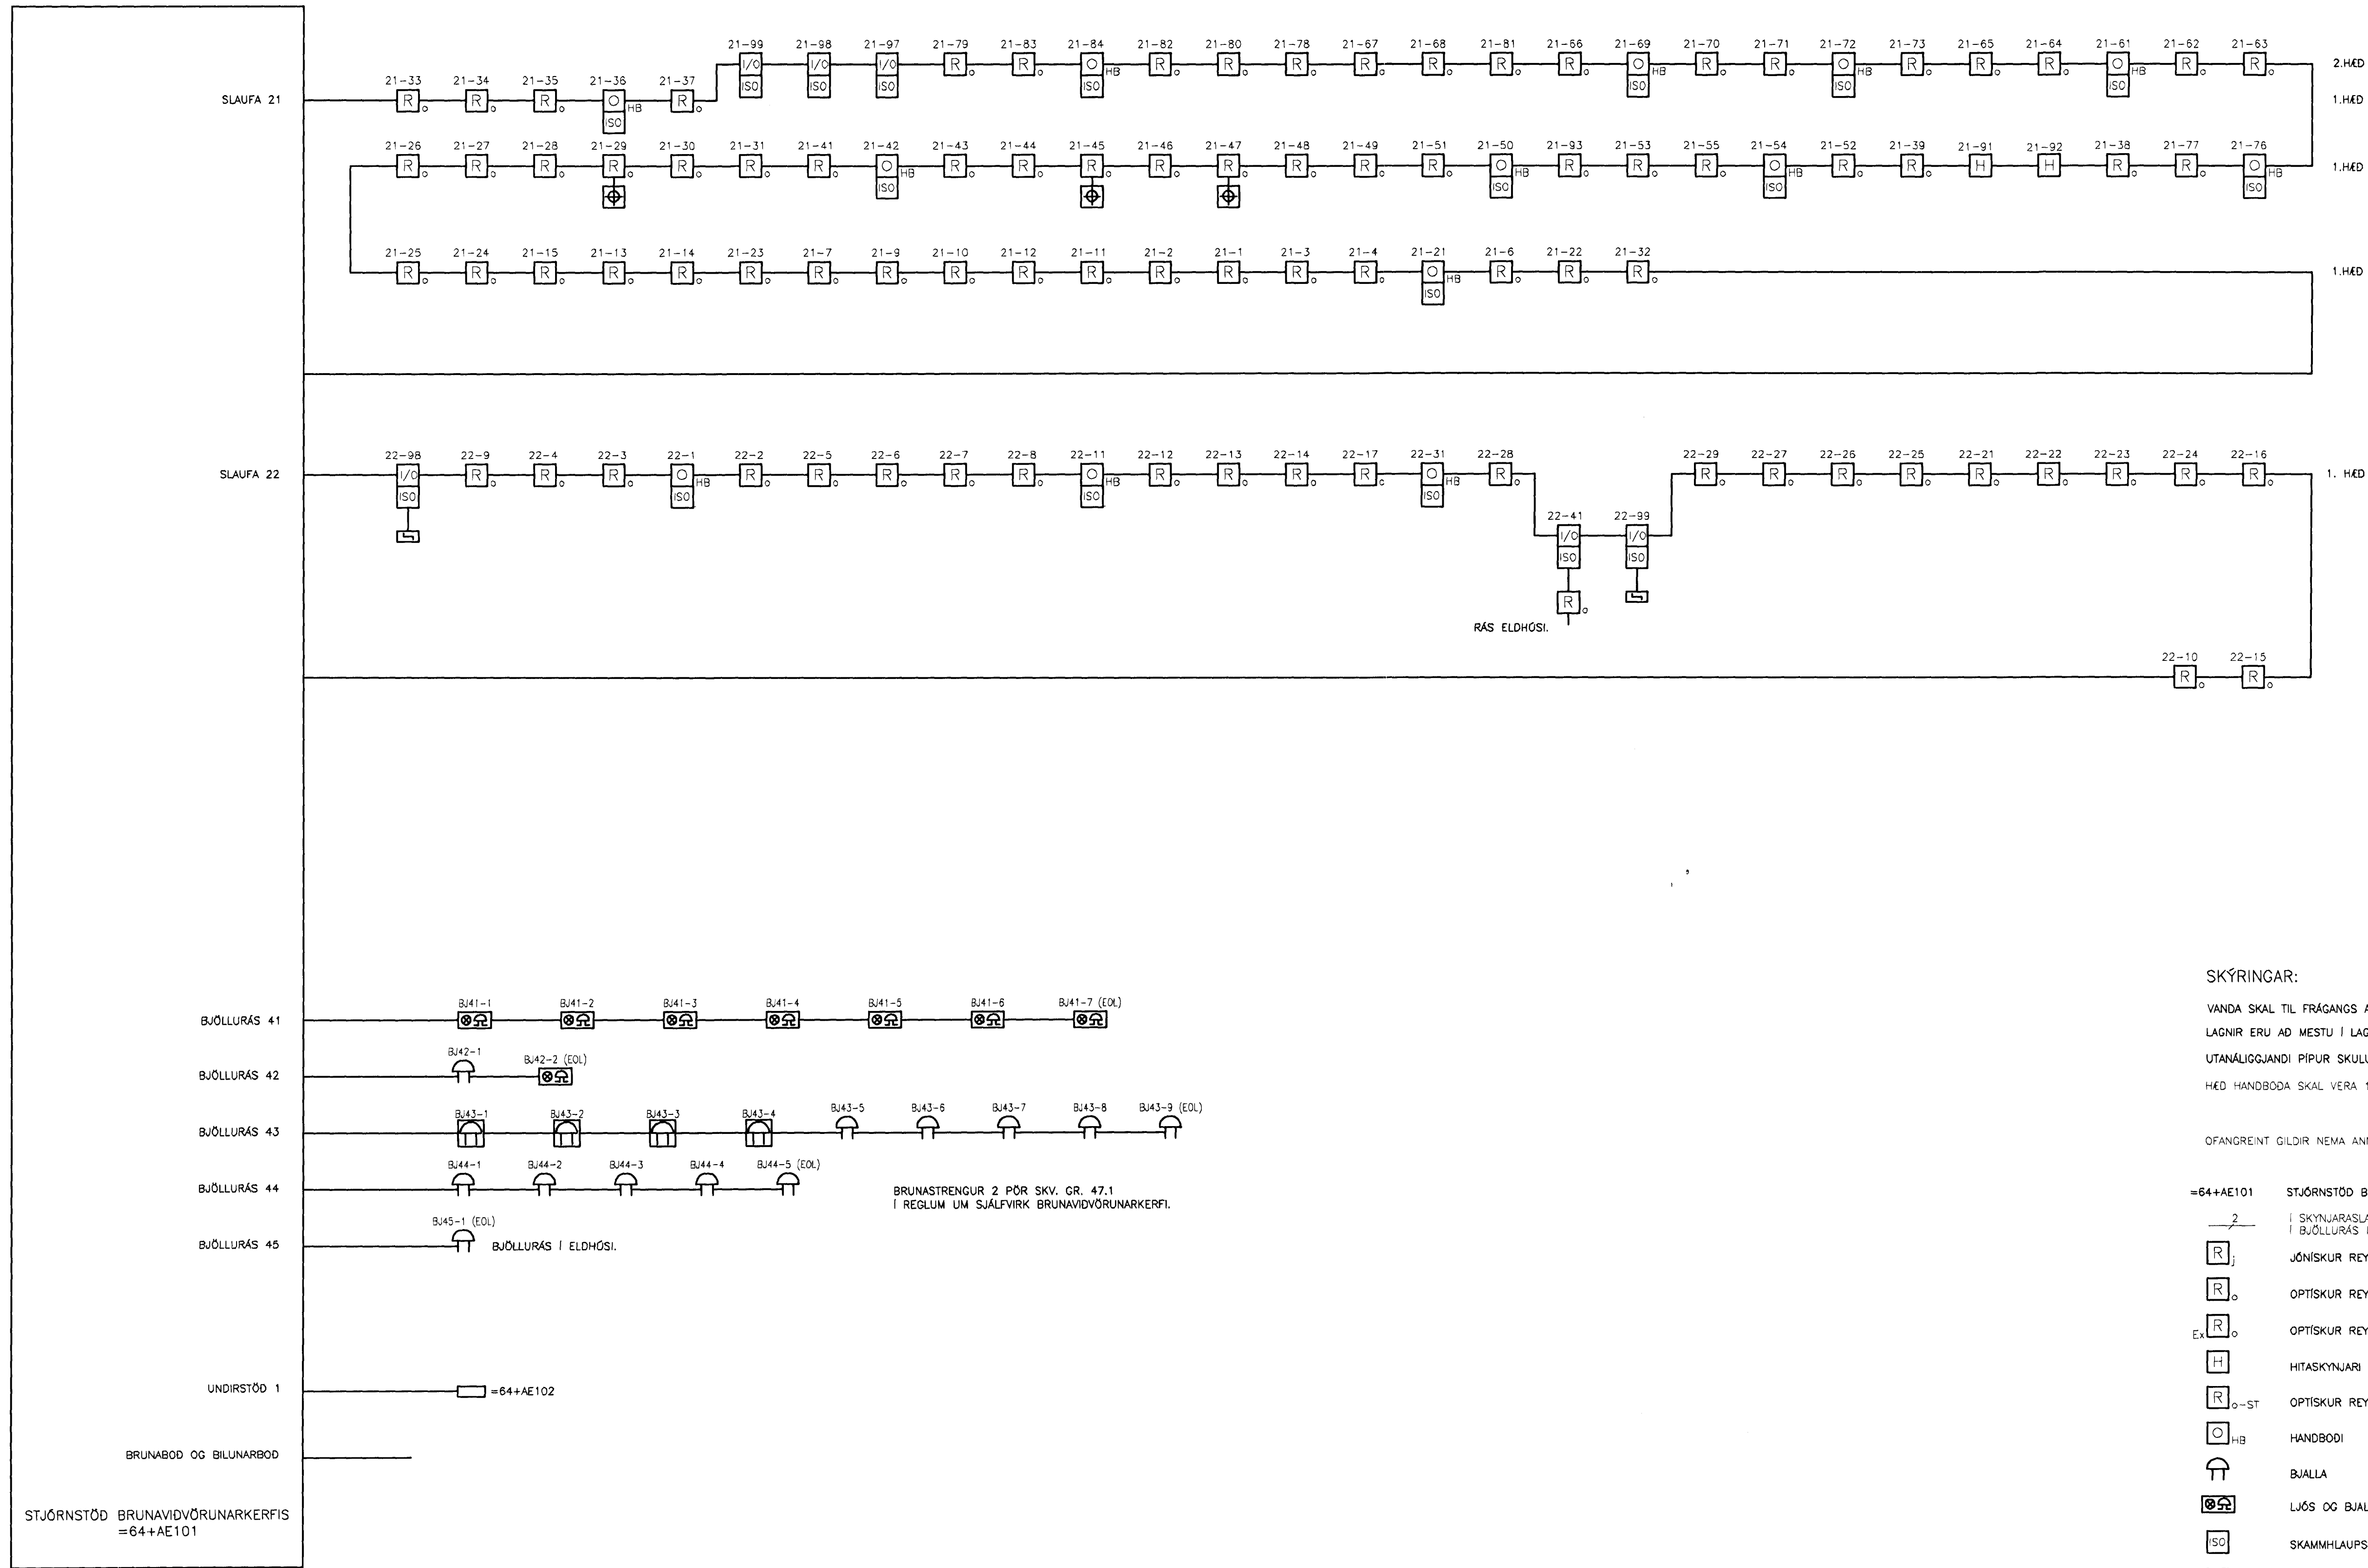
SLAUFA 21

21-33 R 21-34 R 21-35 R 21-36 O HB ISO 21-37 R 21-99 I/O ISO 21-98 I/O ISO 21-97 I/O ISO 21-79 R 21-83 R 21-84 O HB ISO 21-82 R 21-80 R 21-78 R 21-67 R 21-68 R 21-81 R 21-66 R 21-69 O HB ISO 21-70 R 21-71 R 21-72 O HB ISO 21-73 R 21-65 R 21-64 R 21-61 O HB ISO 21-62 R 21-63 R

2.HÆD
1.HÆD

21-26 R 21-27 R 21-28 R 21-29 R 21-30 R 21-31 R 21-41 R 21-42 O HB ISO 21-43 R 21-44 R 21-45 R 21-46 R 21-47 R 21-48 R 21-49 R 21-51 R 21-50 O HB ISO 21-93 R 21-53 R 21-55 R 21-54 O HB ISO 21-52 R 21-39 R 21-91 H 21-92 H 21-38 R 21-77 R 21-76 O HB ISO

1.HÆD

21-25 R 21-24 R 21-15 R 21-13 R 21-14 R 21-23 R 21-7 R 21-9 R 21-10 R 21-12 R 21-11 R 21-2 R 21-1 R 21-3 R 21-4 R 21-21 O HB ISO 21-6 R 21-22 R 21-32 R

1.HÆD

SLAUFA 22

22-98 I/O ISO 22-9 R 22-4 R 22-3 R 22-1 O HB ISO 22-2 R 22-5 R 22-6 R 22-7 R 22-8 R 22-11 O HB ISO 22-12 R 22-13 R 22-14 R 22-17 R 22-31 O HB ISO 22-28 R 22-41 I/O ISO R 22-99 I/O ISO 22-29 R 22-27 R 22-26 R 22-25 R 22-21 R 22-22 R 22-23 R 22-24 R 22-16 R

1. HÆD

RÁS ELDHÚSI.

22-10 R 22-15 R

BJÖLLURÁS 41
BJ41-1 BJ41-2 BJ41-3 BJ41-4 BJ41-5 BJ41-6 BJ41-7 (EOL)

BJÖLLURÁS 42
BJ42-1 BJ42-2 (EOL)

BJÖLLURÁS 43
BJ43-1 BJ43-2 BJ43-3 BJ43-4 BJ43-5 BJ43-6 BJ43-7 BJ43-8 BJ43-9 (EOL)

BJÖLLURÁS 44
BJ44-1 BJ44-2 BJ44-3 BJ44-4 BJ44-5 (EOL)

BRUNASTRENGUR 2 PÖR SKV. GR. 47.1
Í REGLUM UM SJÁLFVIRK BRUNAVIDVÖRUNARKERFI.

BJÖLLURÁS 45
BJ45-1 (EOL)
BJÖLLURÁS Í ELDHÚSI.

UNDIRSTÖD 1
=64+AE102

BRUNABOD OG BILUNARBOD

STJÓRNSTÖD BRUNAVIDVÖRUNARKERFIS
=64+AE101

SKÝRINGAR:

VANDA SKAL TIL FRÁGANGS A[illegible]
LAGNIR ERU AD MESTU Í LAG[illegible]
UTANÁLIGGJANDI PÍPUR SKULU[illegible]
HÆD HANDBODA SKAL VERA 1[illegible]

OFANGREINT GILDIR NEMA AN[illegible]

=64+AE101 STJÓRNSTÖD B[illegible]
2 Í SKYNJARASLA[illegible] Í BJÖLLURÁS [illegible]
R j JÓNÍSKUR REY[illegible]
R o OPTÍSKUR REY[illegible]
Ex R o OPTÍSKUR REY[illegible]
H HITASKYNJARI
R o-ST OPTÍSKUR REY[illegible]
O HB HANDBODI
BJALLA
LJÓS OG BJAL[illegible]
ISO SKAMMHLAUPS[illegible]